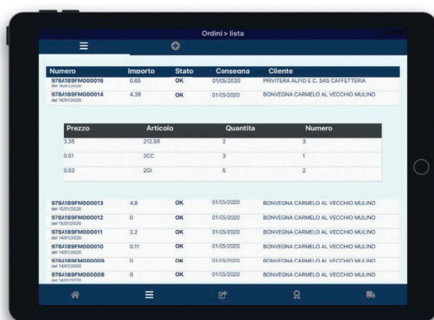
Ordini > lista

| Numero | Importo | Stato | Consegna | Cliente |
|---|---|---|---|---|
| 978A189FM000016 del 16/01/2020 | 0.65 | OK | 01/03/2020 | PRIVITERA ALFIO E C. SAS CAFFETTERIA |
| 978A189FM000014 del 15/01/2020 | 4.38 | OK | 01/03/2020 | BONVEGNA CARMELO AL VECCHIO MULINO |

| Prezzo | Articolo | Quantita | Numero |
|---|---|---|---|
| 3.35 | 212.SR | 2 | 3 |
| 0.61 | 2CC | 3 | 1 |
| 0.53 | 20I | 5 | 2 |

| Numero | Importo | Stato | Consegna | Cliente |
|---|---|---|---|---|
| 978A189FM000013 del 15/01/2020 | 4.6 | OK | 01/03/2020 | BONVEGNA CARMELO AL VECCHIO MULINO |
| 978A189FM000012 del 15/01/2020 | 0 | OK | 01/03/2020 | BONVEGNA CARMELO AL VECCHIO MULINO |
| 978A189FM000011 del 14/01/2020 | 3.2 | OK | 01/03/2020 | BONVEGNA CARMELO AL VECCHIO MULINO |
| 978A189FM000010 del 14/01/2020 | 0.11 | OK | 01/03/2020 | BONVEGNA CARMELO AL VECCHIO MULINO |
| 978A189FM000009 del 14/01/2020 | 0 | OK | 01/03/2020 | BONVEGNA CARMELO AL VECCHIO MULINO |
| 978A189FM000008 del 14/01/2020 | 0 | OK | 01/03/2020 | BONVEGNA CARMELO AL VECCHIO MULINO |